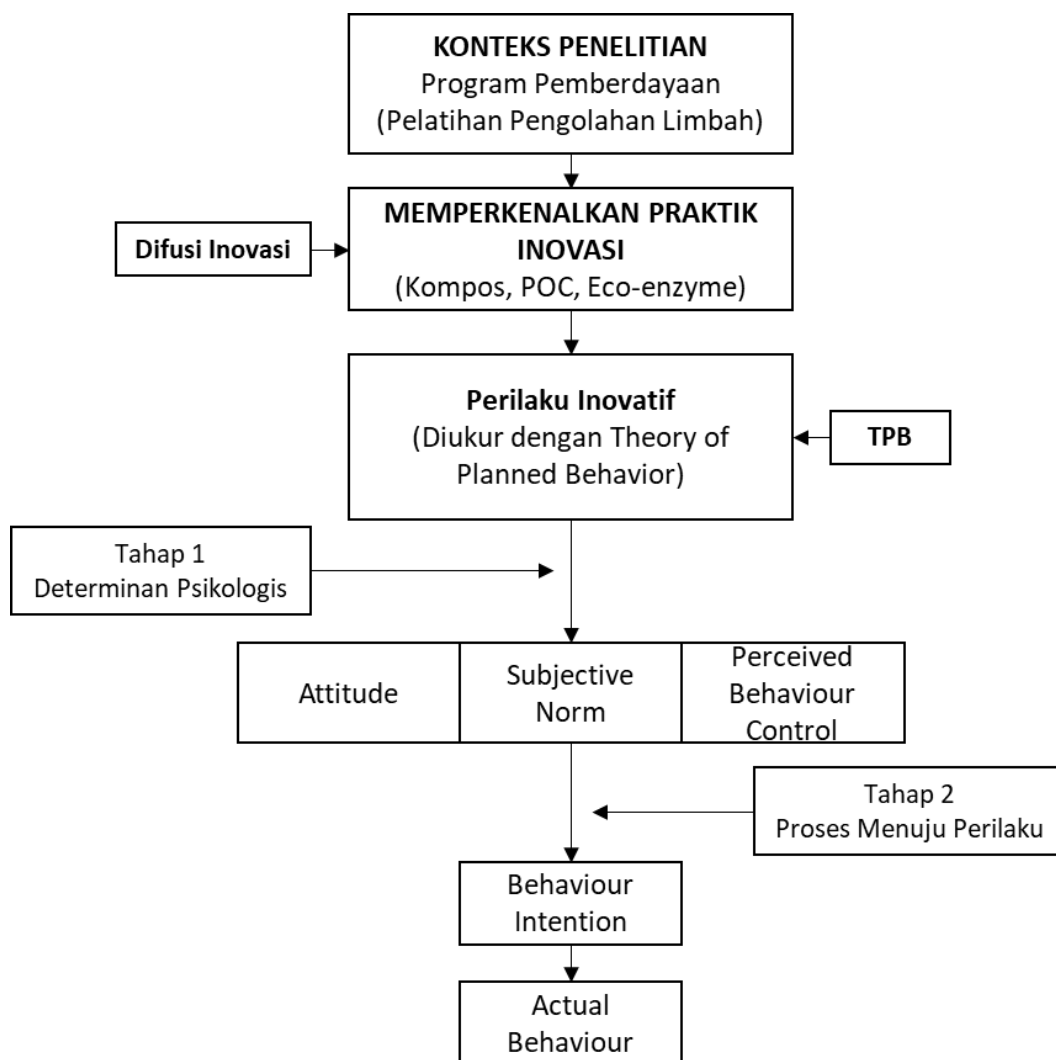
KONTEKS PENELITIAN
Program Pemberdayaan
(Pelatihan Pengolahan Limbah)

Difusi Inovasi

MEMPERKENALKAN PRAKTIK INOVASI
(Kompos, POC, Eco-enzyme)

Perilaku Inovatif
(Diukur dengan Theory of Planned Behavior)

TPB

Tahap 1
Determinan Psikologis

Attitude

Subjective Norm

Perceived Behaviour Control

Tahap 2
Proses Menuju Perilaku

Behaviour Intention

Actual Behaviour